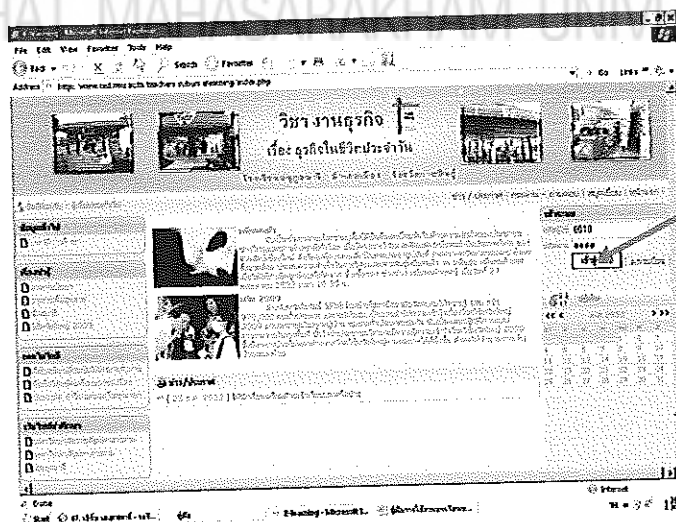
MAHASARAKHAM UNIV

File Edit View Favorites Tools Help

Back Search Favorites

Address http://www.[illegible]/index.php

Go Links

วิชา งานธุรกิจ

เรื่อง ธุรกิจในชีวิตประจำวัน

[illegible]

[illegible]

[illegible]

6510

เข้าสู่ระบบ

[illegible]

ข่าว/กิจกรรม

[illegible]

Done

Internet

Start

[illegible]